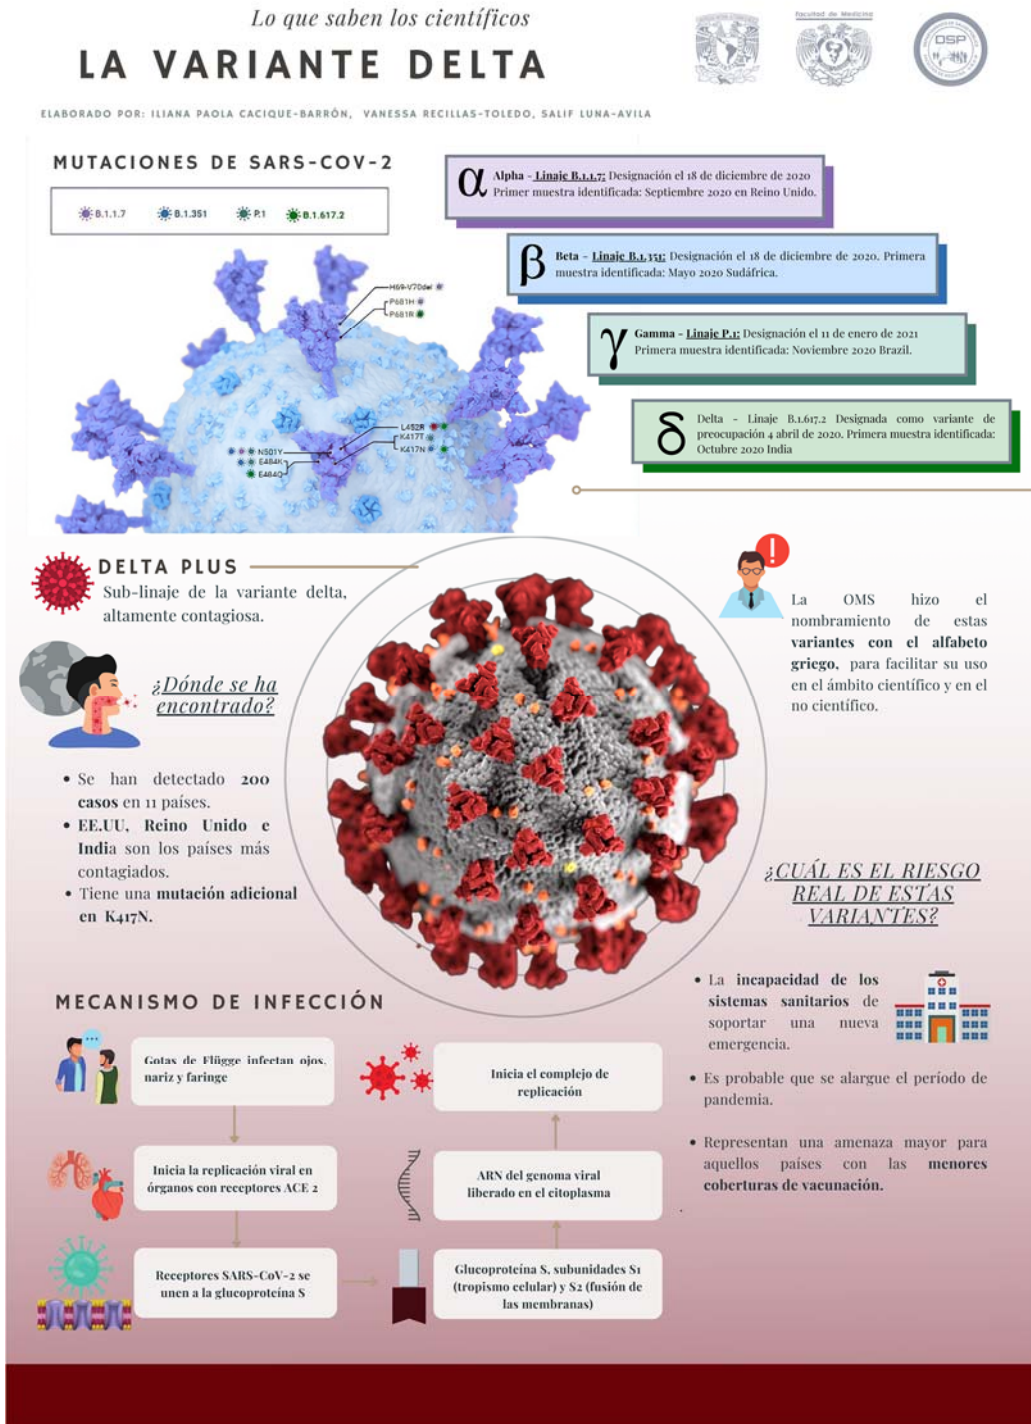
Lo que saben los científicos

LA VARIANTE DELTA

ELABORADO POR: ILIANA PAOLA CACIQUE-BARRÓN, VANESSA RECILLAS-TOLEDO, SALIF LUNA-AVILA

Facultad de Medicina

OSP

MUTACIONES DE SARS-COV-2

B.1.1.7 B.1.351 P.1 B.1.617.2

H69-V70del
P681H
P681R
L452R
K417T
K417N
N501Y
E484K
E484Q

$\alpha$ Alpha - Linaje B.1.1.7: Designación el 18 de diciembre de 2020 Primer muestra identificada: Septiembre 2020 en Reino Unido.

$\beta$ Beta - Linaje B.1.351: Designación el 18 de diciembre de 2020. Primera muestra identificada: Mayo 2020 Sudáfrica.

$\gamma$ Gamma - Linaje P.1: Designación el 11 de enero de 2021 Primera muestra identificada: Noviembre 2020 Brazil.

$\delta$ Delta - Linaje B.1.617.2 Designada como variante de preocupación 4 abril de 2020. Primera muestra identificada: Octubre 2020 India

DELTA PLUS
Sub-linaje de la variante delta, altamente contagiosa.

¿Dónde se ha encontrado?

• Se han detectado 200 casos en 11 países.
• EE.UU, Reino Unido e India son los países más contagiados.
• Tiene una mutación adicional en K417N.

La OMS hizo el nombramiento de estas variantes con el alfabeto griego, para facilitar su uso en el ámbito científico y en el no científico.

¿CUÁL ES EL RIESGO REAL DE ESTAS VARIANTES?

• La incapacidad de los sistemas sanitarios de soportar una nueva emergencia.
• Es probable que se alargue el periodo de pandemia.
• Representan una amenaza mayor para aquellos países con las menores coberturas de vacunación.

MECANISMO DE INFECCIÓN

Gotas de Flügge infectan ojos, nariz y faringe

Inicia la replicación viral en órganos con receptores ACE 2

Receptores SARS-CoV-2 se unen a la glucoproteína S

Glucoproteina S, subunidades S1 (tropismo celular) y S2 (fusión de las membranas)

ARN del genoma viral liberado en el citoplasma

Inicia el complejo de replicación